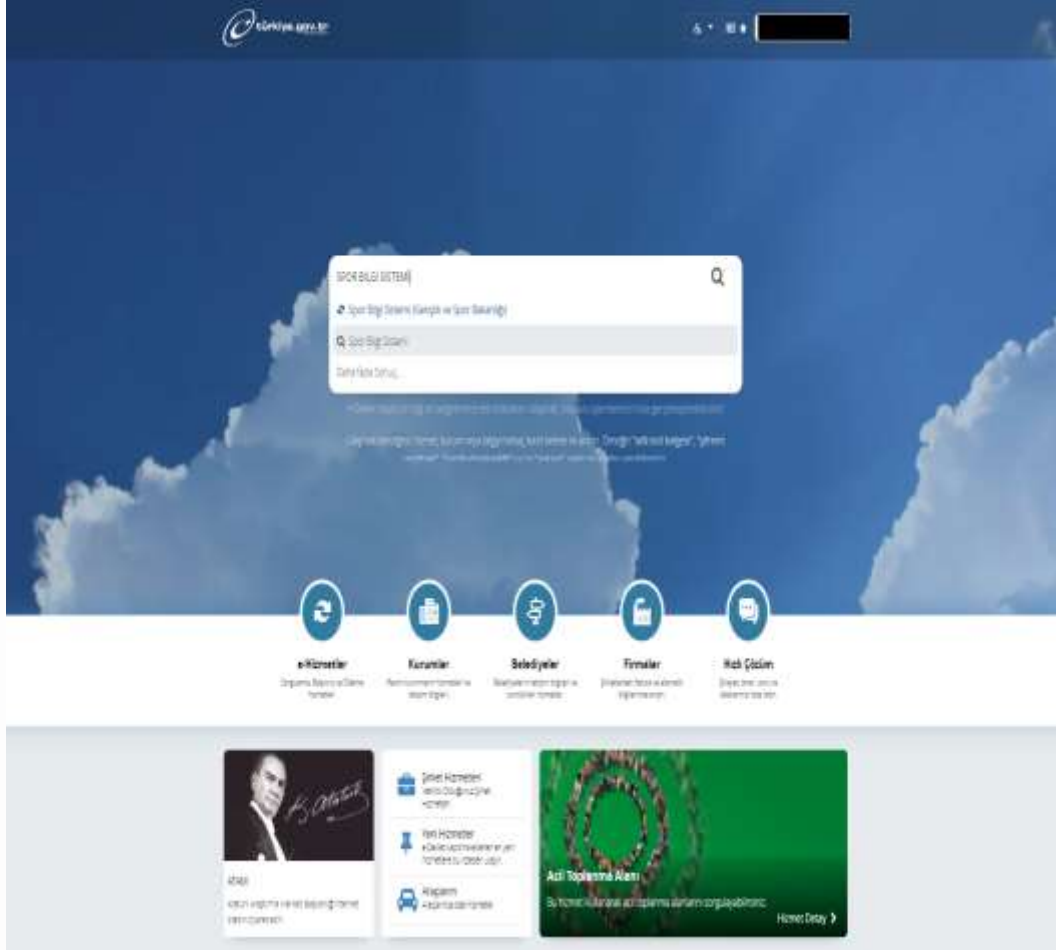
türkiye.gov.tr

SPOR BILGI SISTEMI

Spor Bilgi Sistemi (Gençlik ve Spor Bakanlığı)

Spor Bilgi Sistemi

Daha fazla sonuç...

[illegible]

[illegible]

e-Hizmetler

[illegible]

Kurumlar

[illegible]

Belediyeler

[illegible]

Firmalar

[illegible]

Hızlı Çözüm

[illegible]

Atatürk

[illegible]

Şirket Hizmetleri

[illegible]

Yeni Hizmetler

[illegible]

Araçlarım

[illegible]

Acil Toplanma Alanı

Bu hizmeti kullanarak acil toplanma alanlarını sorgulayabilirsiniz.

Hizmet Detay